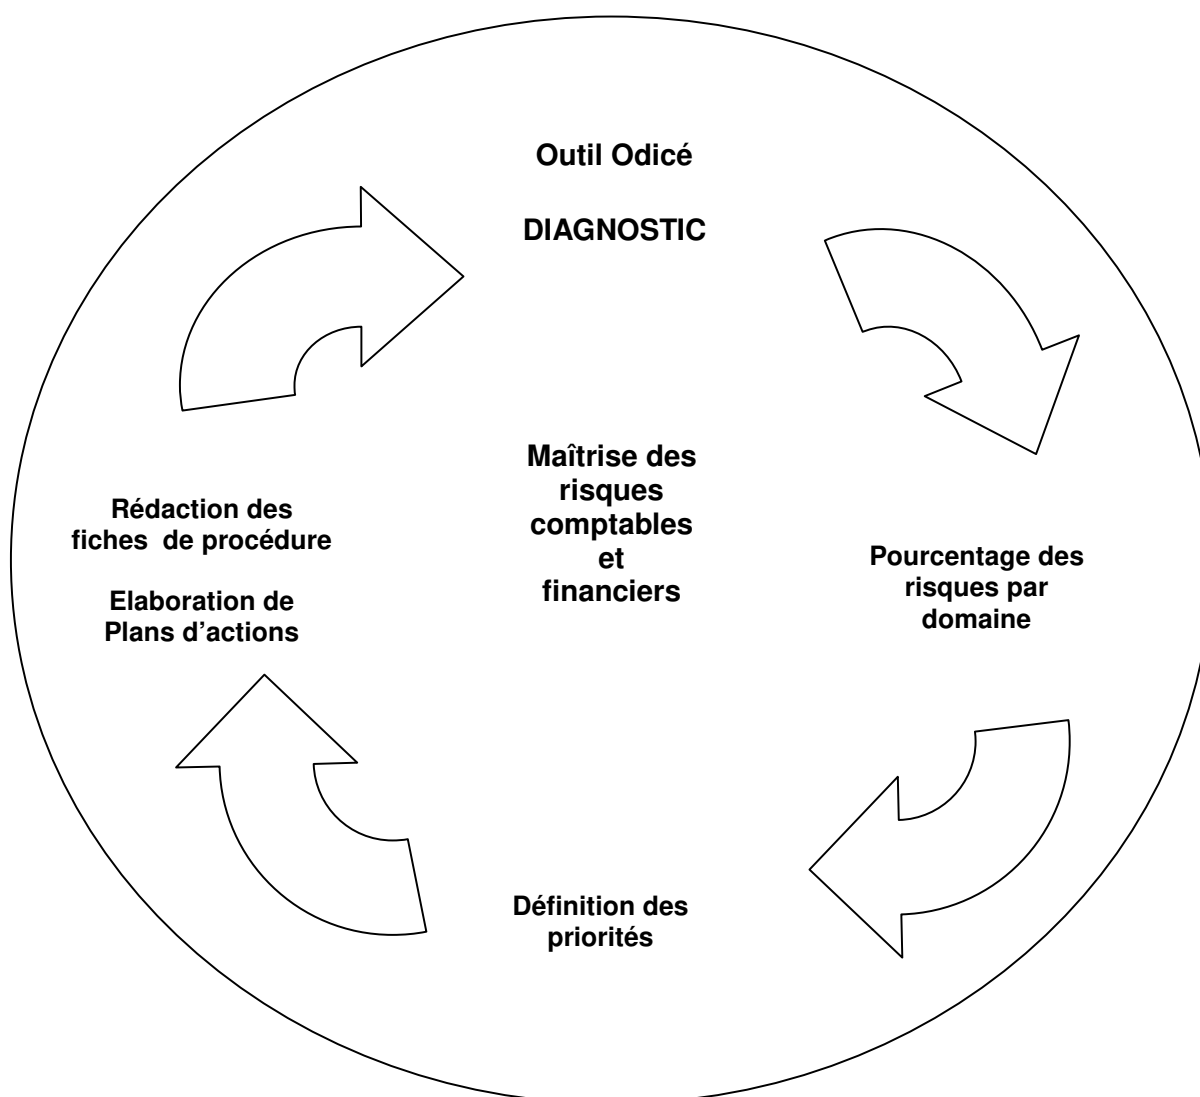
Outil Odicé

DIAGNOSTIC

Maîtrise des risques comptables et financiers

Pourcentage des risques par domaine

Définition des priorités

Rédaction des fiches de procédure

Elaboration de Plans d'actions